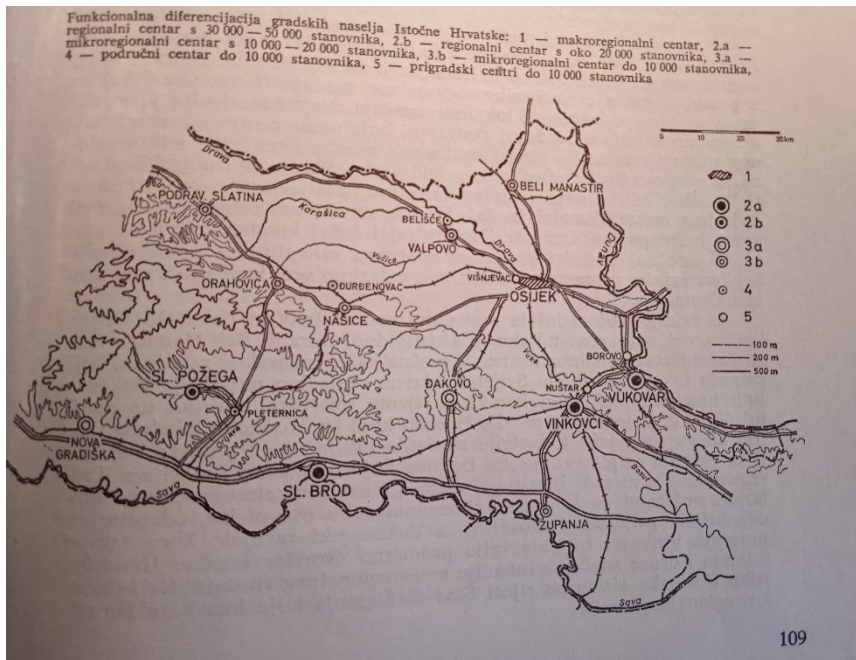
Funkcionalna diferencijacija gradskih naselja Istočne Hrvatske: 1 — makroregionalni centar, 2.a — regionalni centar s 30 000 — 50 000 stanovnika, 2.b — regionalni centar s oko 20 000 stanovnika, 3.a — mikroregionalni centar s 10 000 — 20 000 stanovnika, 3.b — mikroregionalni centar do 10 000 stanovnika, 4 — područni centar do 10 000 stanovnika, 5 — prigradski centri do 10 000 stanovnika

0 10 20 30 km

1
2a
2b
3a
3b
4
5

100 m
200 m
500 m

Drava
BELI MANASTIR
PODRAV. SLATINA
Karašica
BELIŠĆE
VALPOVO
Drava
Dunav
Vučica
ORAHOVICA
DURĐENOVAC
VIŠNJEVAC
OSIJEK
NAŠICE
BOROVO
Vuka
SL. POŽEGA
ĐAKOVO
NUŠTAR
VUKOVAR
PLETERNICA
VINKOVCI
NOVA GRADIŠKA
Orljava
SL. BROD
Sava
Bosut
ŽUPANJA
Sava

109